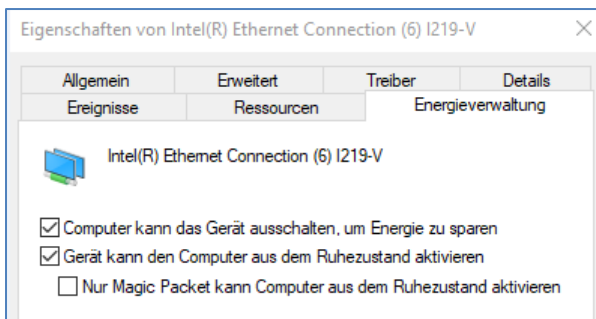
Eigenschaften von Intel(R) Ethernet Connection (6) I219-V

Allgemein
Erweitert
Treiber
Details
Ereignisse
Ressourcen
Energieverwaltung

Intel(R) Ethernet Connection (6) I219-V

Computer kann das Gerät ausschalten, um Energie zu sparen

Gerät kann den Computer aus dem Ruhezustand aktivieren

Nur Magic Packet kann Computer aus dem Ruhezustand aktivieren